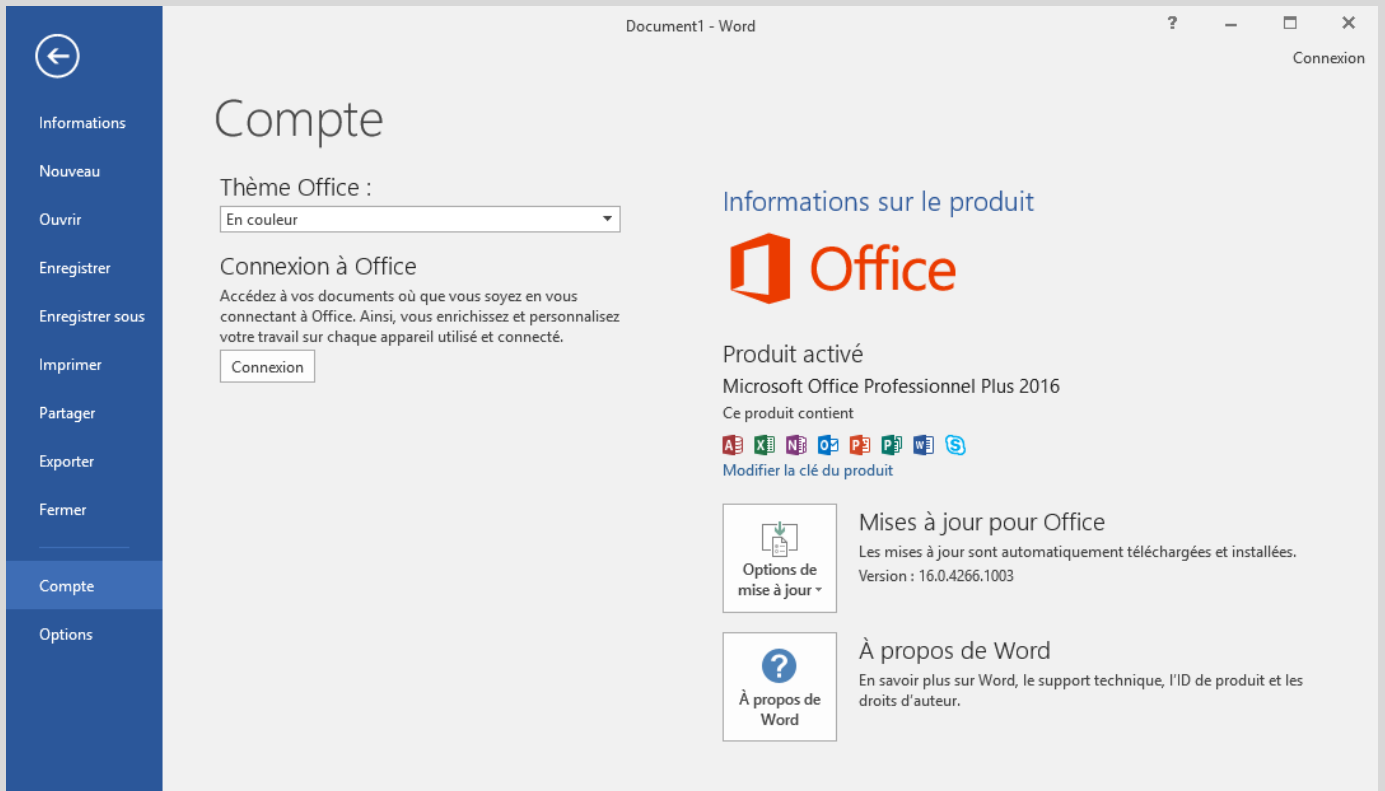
Informations

Nouveau

Ouvrir

Enregistrer

Enregistrer sous

Imprimer

Partager

Exporter

Fermer

Compte

Options

Document1 - Word

?

Connexion

Compte

Thème Office :

En couleur

Connexion à Office

Accédez à vos documents où que vous soyez en vous connectant à Office. Ainsi, vous enrichissez et personnalisez votre travail sur chaque appareil utilisé et connecté.

Connexion

Informations sur le produit

Office

Produit activé

Microsoft Office Professionnel Plus 2016

Ce produit contient

Modifier la clé du produit

Options de mise à jour

Mises à jour pour Office

Les mises à jour sont automatiquement téléchargées et installées.

Version : 16.0.4266.1003

À propos de Word

À propos de Word

En savoir plus sur Word, le support technique, l'ID de produit et les droits d'auteur.